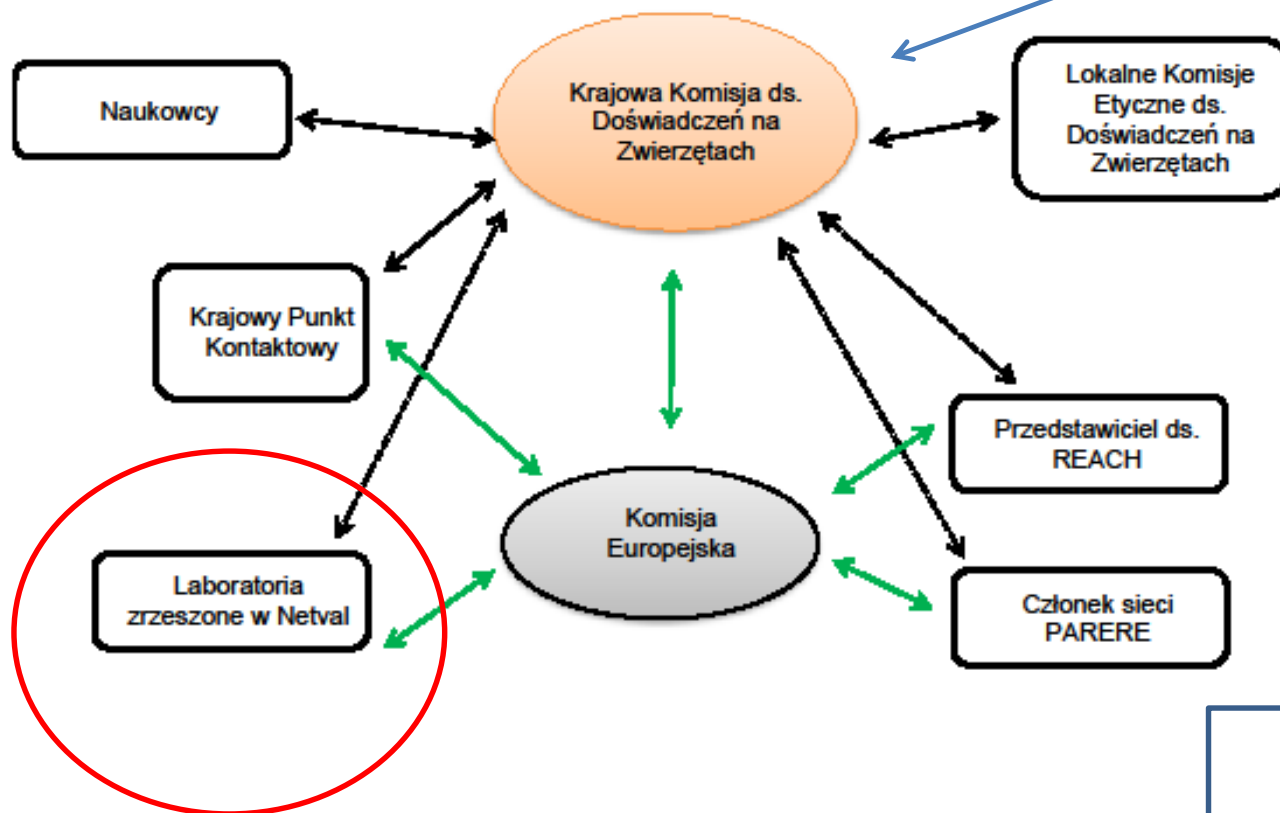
Naukowcy

Krajowa Komisja ds. Doświadczeń na Zwierzętach

Lokalne Komisje Etyczne ds. Doświadczeń na Zwierzętach

Krajowy Punkt Kontaktowy

Przedstawiciel ds. REACH

Komisja Europejska

Laboratoria zrzeszone w Netval

Członek sieci PARERE